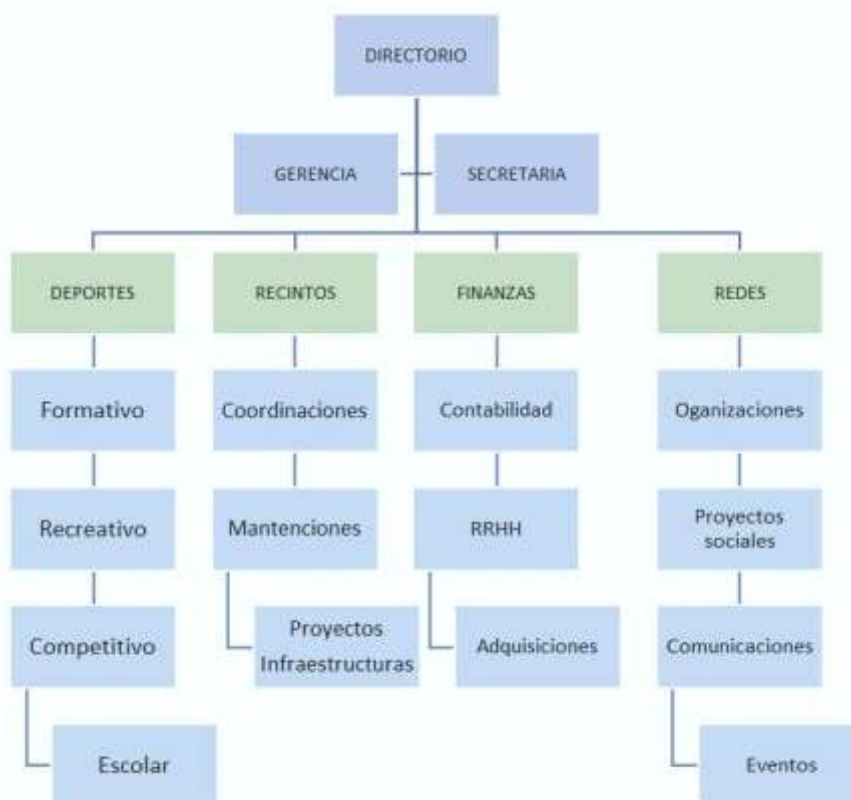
DIRECTORIO

GERENCIA

SECRETARIA

DEPORTES

Formativo

Recreativo

Competitivo

Escolar

RECINTOS

Coordinaciones

Mantenciones

Proyectos Infraestructuras

FINANZAS

Contabilidad

RRHH

Adquisiciones

REDES

Oganizaciones

Proyectos sociales

Comunicaciones

Eventos